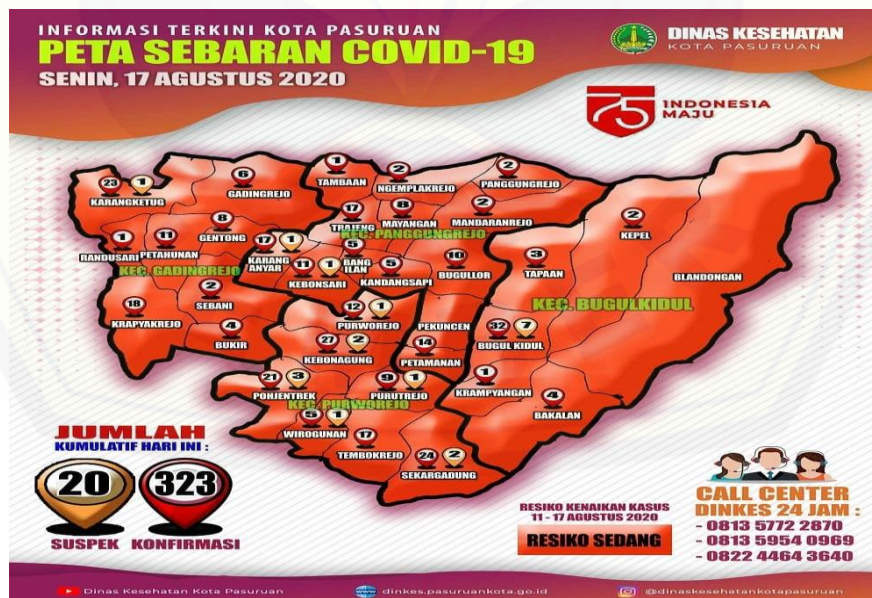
INFORMASI TERKINI KOTA PASURUAN
PETA SEBARAN COVID-19
SENIN, 17 AGUSTUS 2020

DINAS KESEHATAN
KOTA PASURUAN

75 INDONESIA MAJU

23 1 KARANGKETUG
6 GADINGREJO
1 TAMBAAN
2 NGEMPLAKREJO
2 PANGGUNGREJO
17 TRAJENG
8 MAYANGAN
2 MANDARANREJO
KEC. PANGGUNGREJO
2 KEPEL
8 GENTONG
1 BANDUSARI
11 PETAHUNAN
KEC. GADINGREJO
17 1 KARANG ANYAR
5 BANG ILAN
11 1 KEBONSARI
5 KANDANGSAPI
10 BUGULLOR
3 TAPAAN
BLANDONGAN
2 SEBANI
18 KRAPYAKREJO
4 BUKIR
12 1 PURWOREJO
KEC. BUGULKIDUL
PEKUNCEN
27 2 KEBONAGUNG
14 PETAMANAN
32 7 BUGUL KIDUL
21 3 POHJENTREK
9 1 PURUTREJO
1 KRAMPYANGAN
KEC. PURWOREJO
5 1 WIROGUNAN
4 BAKALAN
17 TEMBOKREJO
24 2 SEKARGADUNG

JUMLAH
KUMULATIF HARI INI :
20 SUSPEK
323 KONFIRMASI

RESIKO KENAIKAN KASUS
11 - 17 AGUSTUS 2020
RESIKO SEDANG

CALL CENTER
DINKES 24 JAM :
- 0813 5772 2870
- 0813 5954 0969
- 0822 4464 3640

Dinas Kesehatan Kota Pasuruan
dinkes.pasuruankota.go.id
@dinaskesehatankotapasuruan